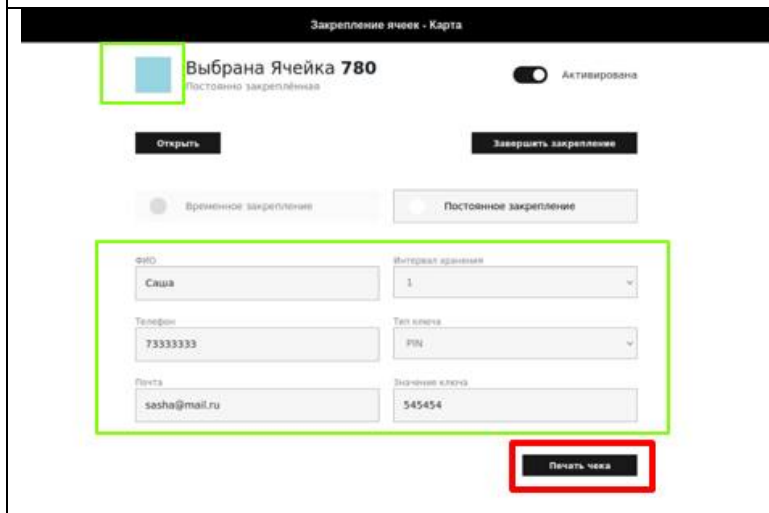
Закрепление ячеек - Карта

Выбрана Ячейка 780
Постоянно закреплённая

Активирована

Открыть

Завершить закрепление

Временное закрепление

Постоянное закрепление

ФИО
Саша

Интервал хранения
1

Телефон
73333333

Тип ключа
PIN

Почта
sasha@mail.ru

Значение ключа
545454

Печать чека